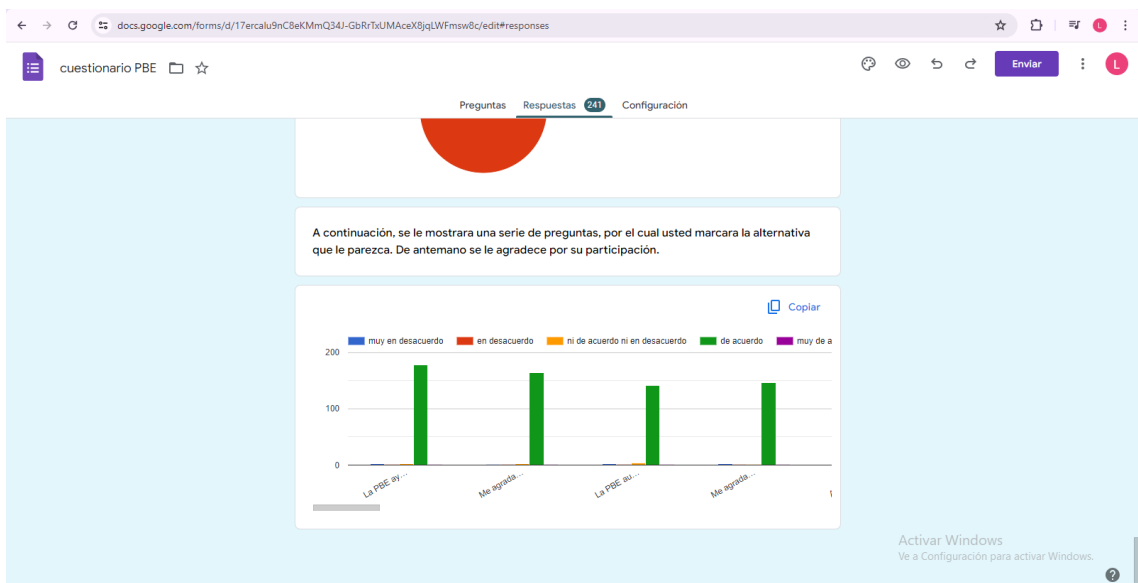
docs.google.com/forms/d/17ercalu9nC8eKMmQ34J-GbRrTxUMAceX8jqLWFmsw8c/edit#responses

L

cuestionario PBE

Enviar

L

Preguntas Respuestas 241 Configuración

A continuación, se le mostrara una serie de preguntas, por el cual usted marcara la alternativa que le parezca. De antemano se le agradece por su participación.

Copiar

muy en desacuerdo en desacuerdo ni de acuerdo ni en desacuerdo de acuerdo muy de a

200

100

0

La PBE ay...

Me agrada...

La PBE au...

Me agrada...

Activar Windows
Ve a Configuración para activar Windows.

?